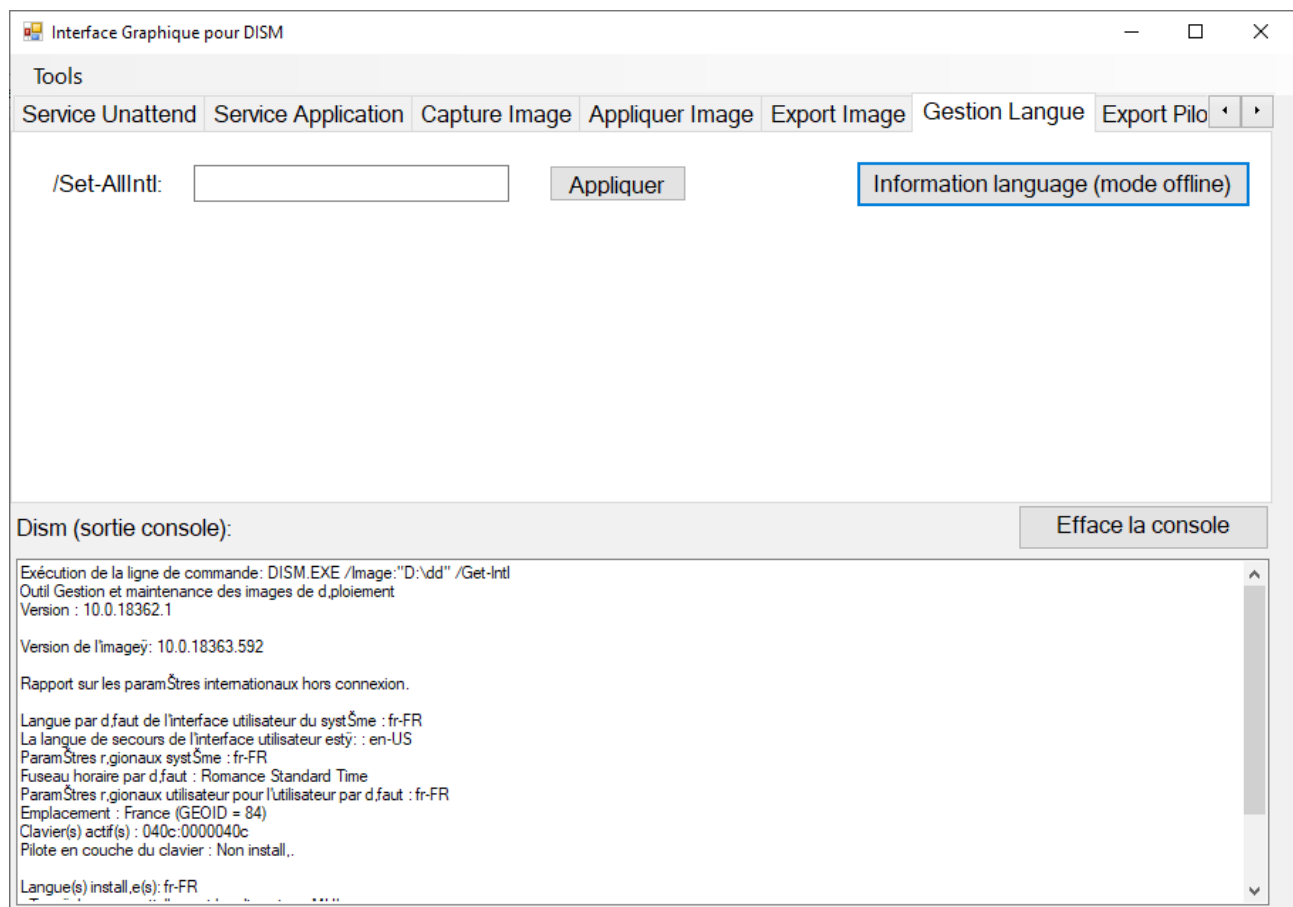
Interface Graphique pour DISM

Tools

Service Unattend | Service Application | Capture Image | Appliquer Image | Export Image | Gestion Langue | Export Pilo

/Set-AllIntl:

Appliquer

Information language (mode offline)

Dism (sortie console):

Efface la console

Exécution de la ligne de commande: DISM.EXE /Image:"D:\dd" /Get-Intl
Outil Gestion et maintenance des images de d,ploiement
Version : 10.0.18362.1

Version de l'imageÿ: 10.0.18363.592

Rapport sur les paramŠtres internationaux hors connexion.

Langue par d,faut de l'interface utilisateur du systŠme : fr-FR
La langue de secours de l'interface utilisateur estÿ: : en-US
ParamŠtres r,gionaux systŠme : fr-FR
Fuseau horaire par d,faut : Romance Standard Time
ParamŠtres r,gionaux utilisateur pour l'utilisateur par d,faut : fr-FR
Emplacement : France (GEOID = 84)
Clavier(s) actif(s) : 040c:0000040c
Pilote en couche du clavier : Non install,.

Langue(s) install,e(s): fr-FR
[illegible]